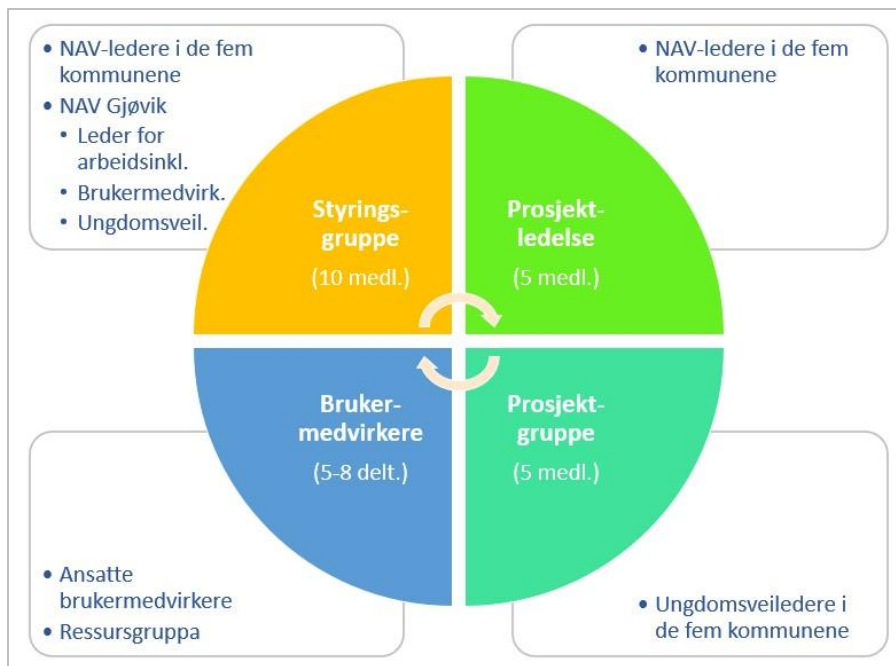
- NAV-ledere i de fem kommunene
- NAV Gjøvik
  - Leder for arbeidsinkl.
  - Brukermedvirk.
  - Ungdomsveil.

- NAV-ledere i de fem kommunene

Styrings-gruppe
(10 medl.)

Prosjekt-ledelse
(5 medl.)

Bruker-medvirkere
(5-8 delt.)

Prosjekt-gruppe
(5 medl.)

- Ansatte brukermedvirkere
- Ressursgruppa

- Ungdomsveiledere i de fem kommunene